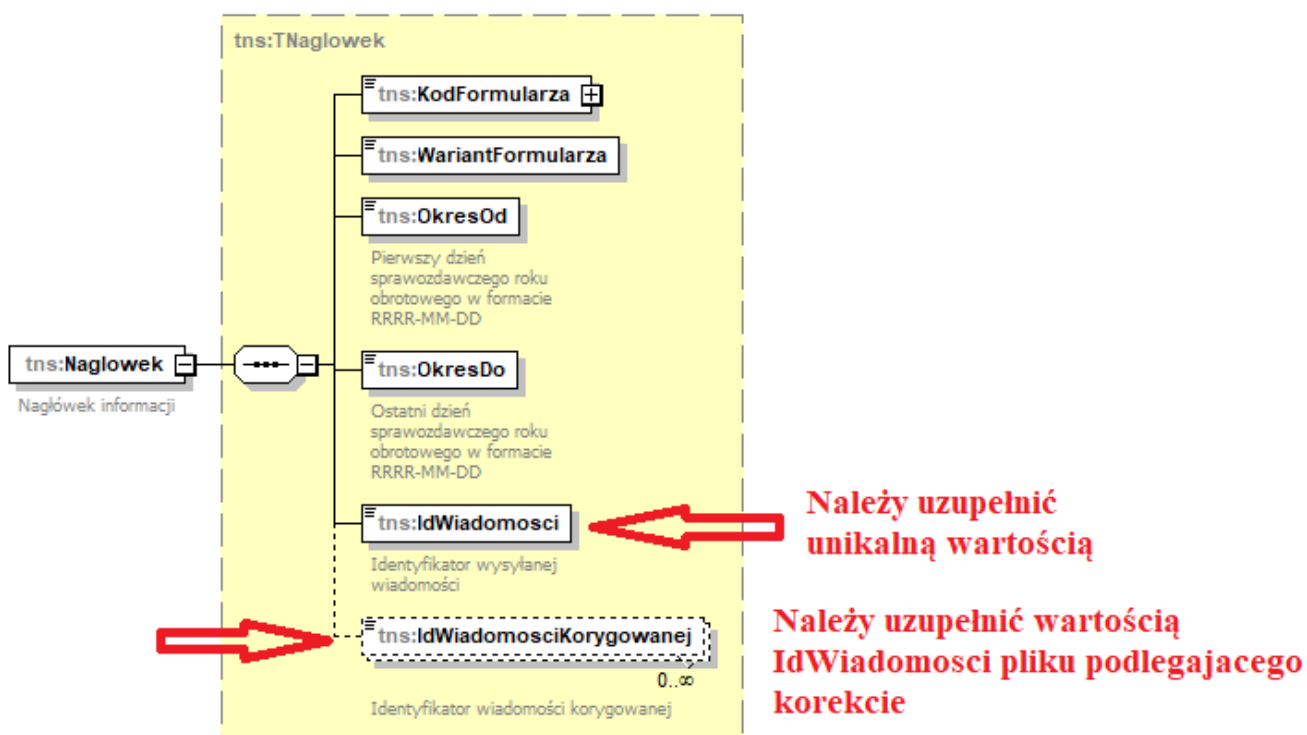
tns:TNaglowek

tns:Naglowek

Nagłówek informacji

tns:KodFormularza

tns:WariantFormularza

tns:OkresOd

Pierwszy dzień sprawozdawczego roku obrotowego w formacie RRRR-MM-DD

tns:OkresDo

Ostatni dzień sprawozdawczego roku obrotowego w formacie RRRR-MM-DD

tns:IdWiadomosci

Identyfikator wysyłanej wiadomości

Należy uzupełnić unikalną wartością

tns:IdWiadomosciKorygowanej

0..∞

Identyfikator wiadomości korygowanej

Należy uzupełnić wartością IdWiadomosci pliku podlegajacego korekcie